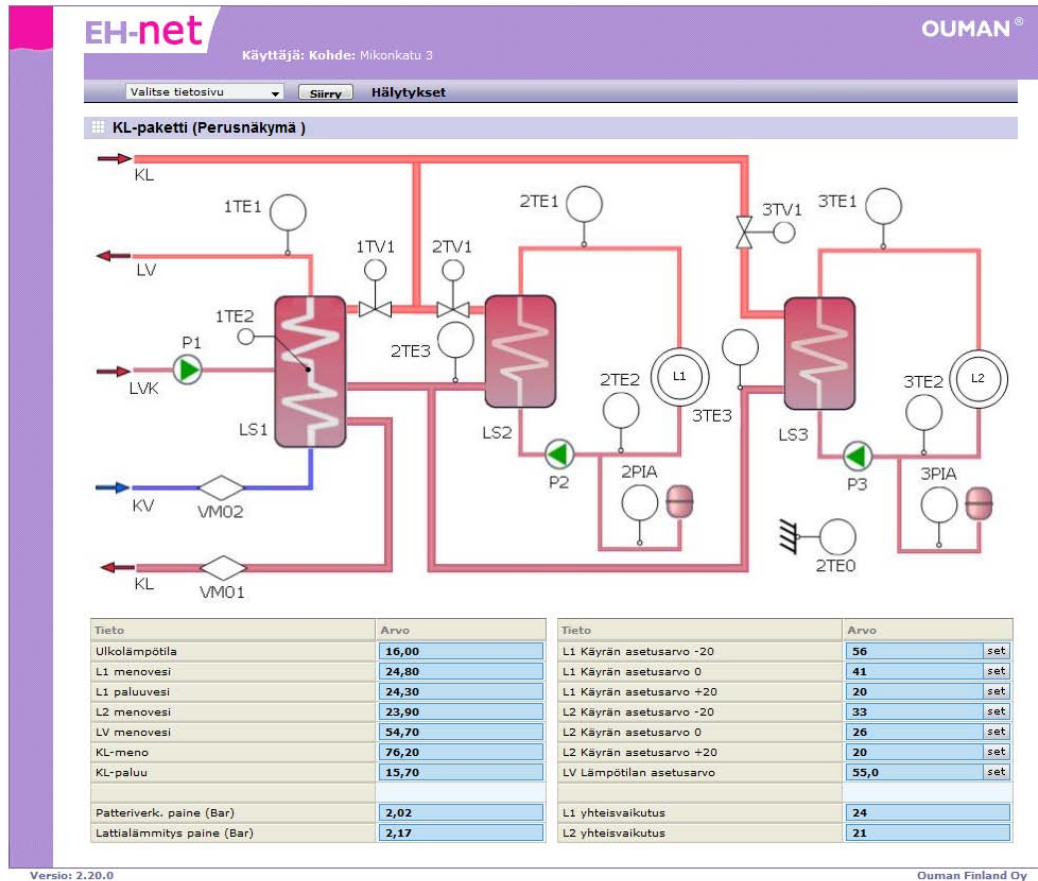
EH-net

OUMAN®

Käyttäjä: Kohde: Mikonkatu 3

Valitse tietosivu

Siirry

Hälytykset

KL-paketti (Perusnäkymä )

KL

1TE1

LV

1TV1

2TV1

2TE1

3TV1

3TE1

1TE2

P1

LVK

2TE3

2TE2

L1

3TE3

3TE2

L2

LS1

LS2

LS3

P2

P3

2PIA

3PIA

KV

VM02

2TE0

KL

VM01

| Tieto | Arvo |
|---|---|
| Ulkolämpötila | 16,00 |
| L1 menovesi | 24,80 |
| L1 paluuvesi | 24,30 |
| L2 menovesi | 23,90 |
| LV menovesi | 54,70 |
| KL-meno | 76,20 |
| KL-paluu | 15,70 |
| | |
| Patteriverk. paine (Bar) | 2,02 |
| Lattialämmitys paine (Bar) | 2,17 |

| Tieto | Arvo | |
|---|---|---|
| L1 Käyrän asetusarvo -20 | 56 | set |
| L1 Käyrän asetusarvo 0 | 41 | set |
| L1 Käyrän asetusarvo +20 | 20 | set |
| L2 Käyrän asetusarvo -20 | 33 | set |
| L2 Käyrän asetusarvo 0 | 26 | set |
| L2 Käyrän asetusarvo +20 | 20 | set |
| LV Lämpötilan asetusarvo | 55,0 | set |
| | | |
| L1 yhteisvaikutus | 24 | |
| L2 yhteisvaikutus | 21 | |

Versio: 2.20.0

Ouman Finland Oy